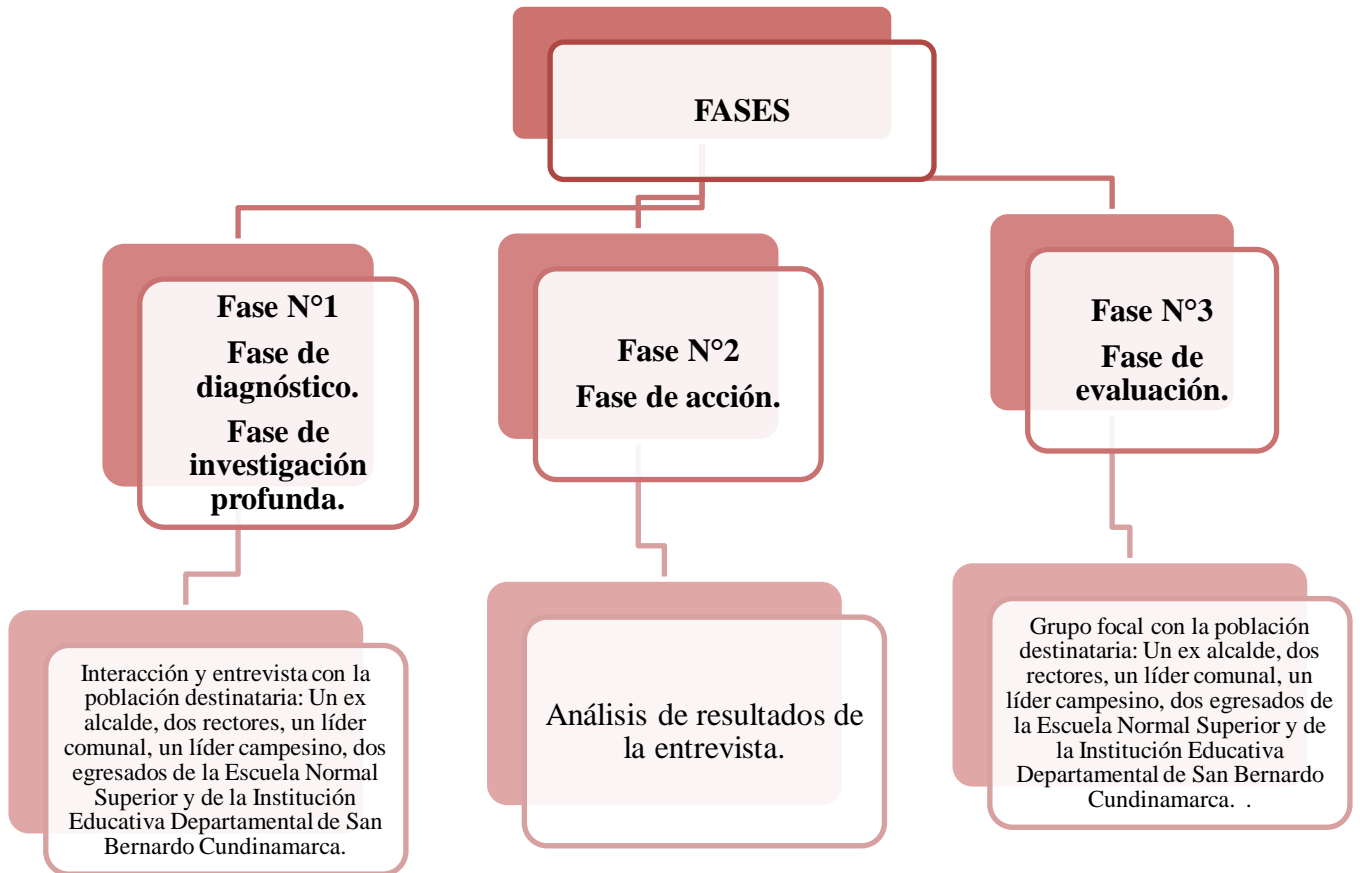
FASES

Fase N°1
Fase de diagnóstico.
Fase de investigación profunda.

Fase N°2
Fase de acción.

Fase N°3
Fase de evaluación.

Interacción y entrevista con la población destinataria: Un ex alcalde, dos rectores, un líder comunal, un líder campesino, dos egresados de la Escuela Normal Superior y de la Institución Educativa Departamental de San Bernardo Cundinamarca.

Análisis de resultados de la entrevista.

Grupo focal con la población destinataria: Un ex alcalde, dos rectores, un líder comunal, un líder campesino, dos egresados de la Escuela Normal Superior y de la Institución Educativa Departamental de San Bernardo Cundinamarca. .